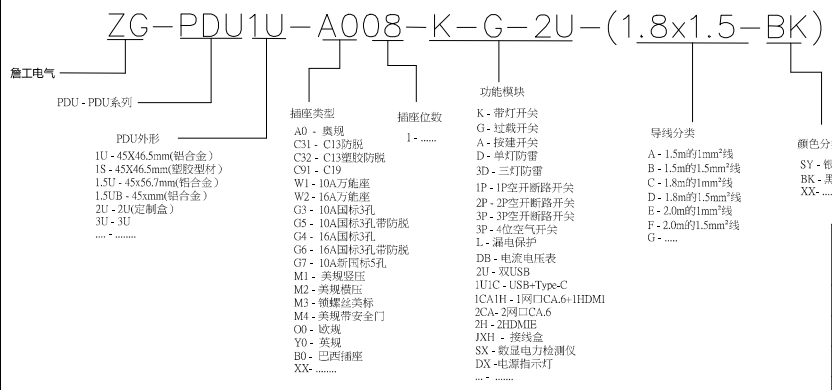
ZG-PDU1U-A008-K-G-2U-(1.8x1.5-BK)

詹工电气

PDU - PDU系列

PDU外形
1U - 45X46.5mm(铝合金)
1S - 45X46.5mm(塑胶型材)
1.5U - 45x56.7mm(铝合金)
1.5UB - 45xmm(铝合金)
2U - 2U(定制盒)
3U - 3U
.... - ........

插座类型
A0 - 奥规
C31 - C13防脱
C32 - C13塑胶防脱
C91 - C19
W1 - 10A万能座
W2 - 16A万能座
G3 - 10A国标3孔
G5 - 10A国标3孔带防脱
G4 - 16A国标3孔
G6 - 16A国标3孔带防脱
G7 - 10A新国标5孔
M1 - 美规竖压
M2 - 美规横压
M3 - 锁螺丝美标
M4 - 美规带安全门
O0 - 欧规
Y0 - 英规
B0 - 巴西插座
XX- ........

插座位数
1 - ......

功能模块
K - 带灯开关
G - 过载开关
A - 按建开关
D - 单灯防雷
3D - 三灯防雷
1P - 1P空开断路开关
2P - 2P空开断路开关
3P - 3P空开断路开关
3P - 4位空气开关
L - 漏电保护
DB - 电流电压表
2U - 双USB
1U1C - USB+Type-C
1CA1H - 1网口CA.6+1HDMI
2CA- 2网口CA.6
2H - 2HDMIE
JXH - 接线盒
SX - 数显电力检测仪
DX -电源指示灯
... - ........

导线分类
A - 1.5m的1mm²线
B - 1.5m的1.5mm²线
C - 1.8m的1mm²线
D - 1.8m的1.5mm²线
E - 2.0m的1mm²线
F - 2.0m的1.5mm²线
G - .....

颜色分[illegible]
SY - 银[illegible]
BK - 黑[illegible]
XX- ....